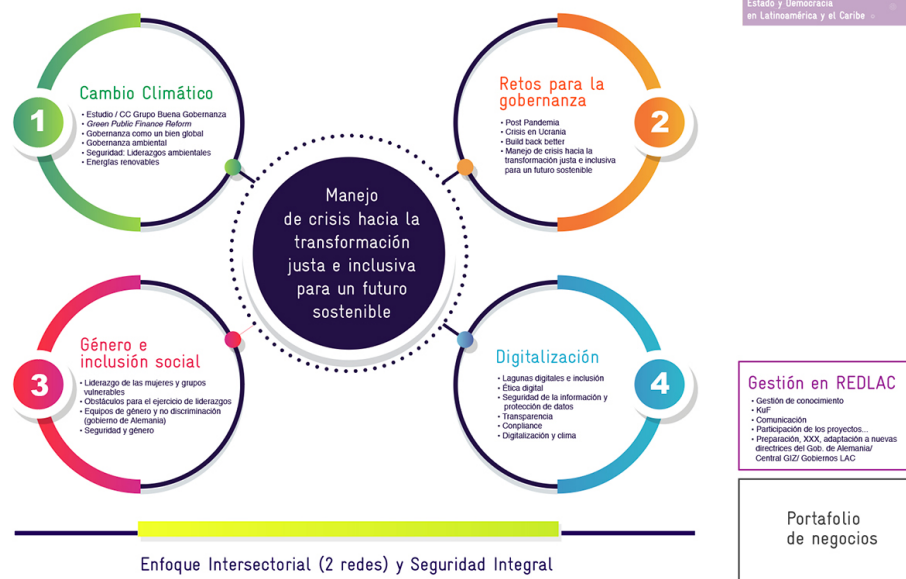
Estado y Democracia
en Latinoamérica y el Caribe

1

Cambio Climático

- Estudio / CC Grupo Buena Gobernanza
- Green Public Finance Reform
- Gobernanza como un bien global
- Gobernanza ambiental
- Seguridad: Liderazgos ambientales
- Energías renovables

Retos para la gobernanza

- Post Pandemia
- Crisis en Ucrania
- Build back better
- Manejo de crisis hacia la transformación justa e inclusiva para un futuro sostenible

2

Manejo de crisis hacia la transformación justa e inclusiva para un futuro sostenible

3

Género e inclusión social

- Liderazgo de las mujeres y grupos vulnerables
- Obstáculos para el ejercicio de liderazgos
- Equipos de género y no discriminación (gobierno de Alemania)
- Seguridad y género

Digitalización

- Lagunas digitales e inclusión
- Ética digital
- Seguridad de la información y protección de datos
- Transparencia
- Compliance
- Digitalización y clima

4

Gestión en REDLAC

- Gestión de conocimiento
- KuF
- Comunicación
- Participación de los proyectos...
- Preparación, XXX, adaptación a nuevas directrices del Gob. de Alemania/ Central GIZ/ Gobiernos LAC

Portafolio de negocios

Enfoque Intersectorial (2 redes) y Seguridad Integral